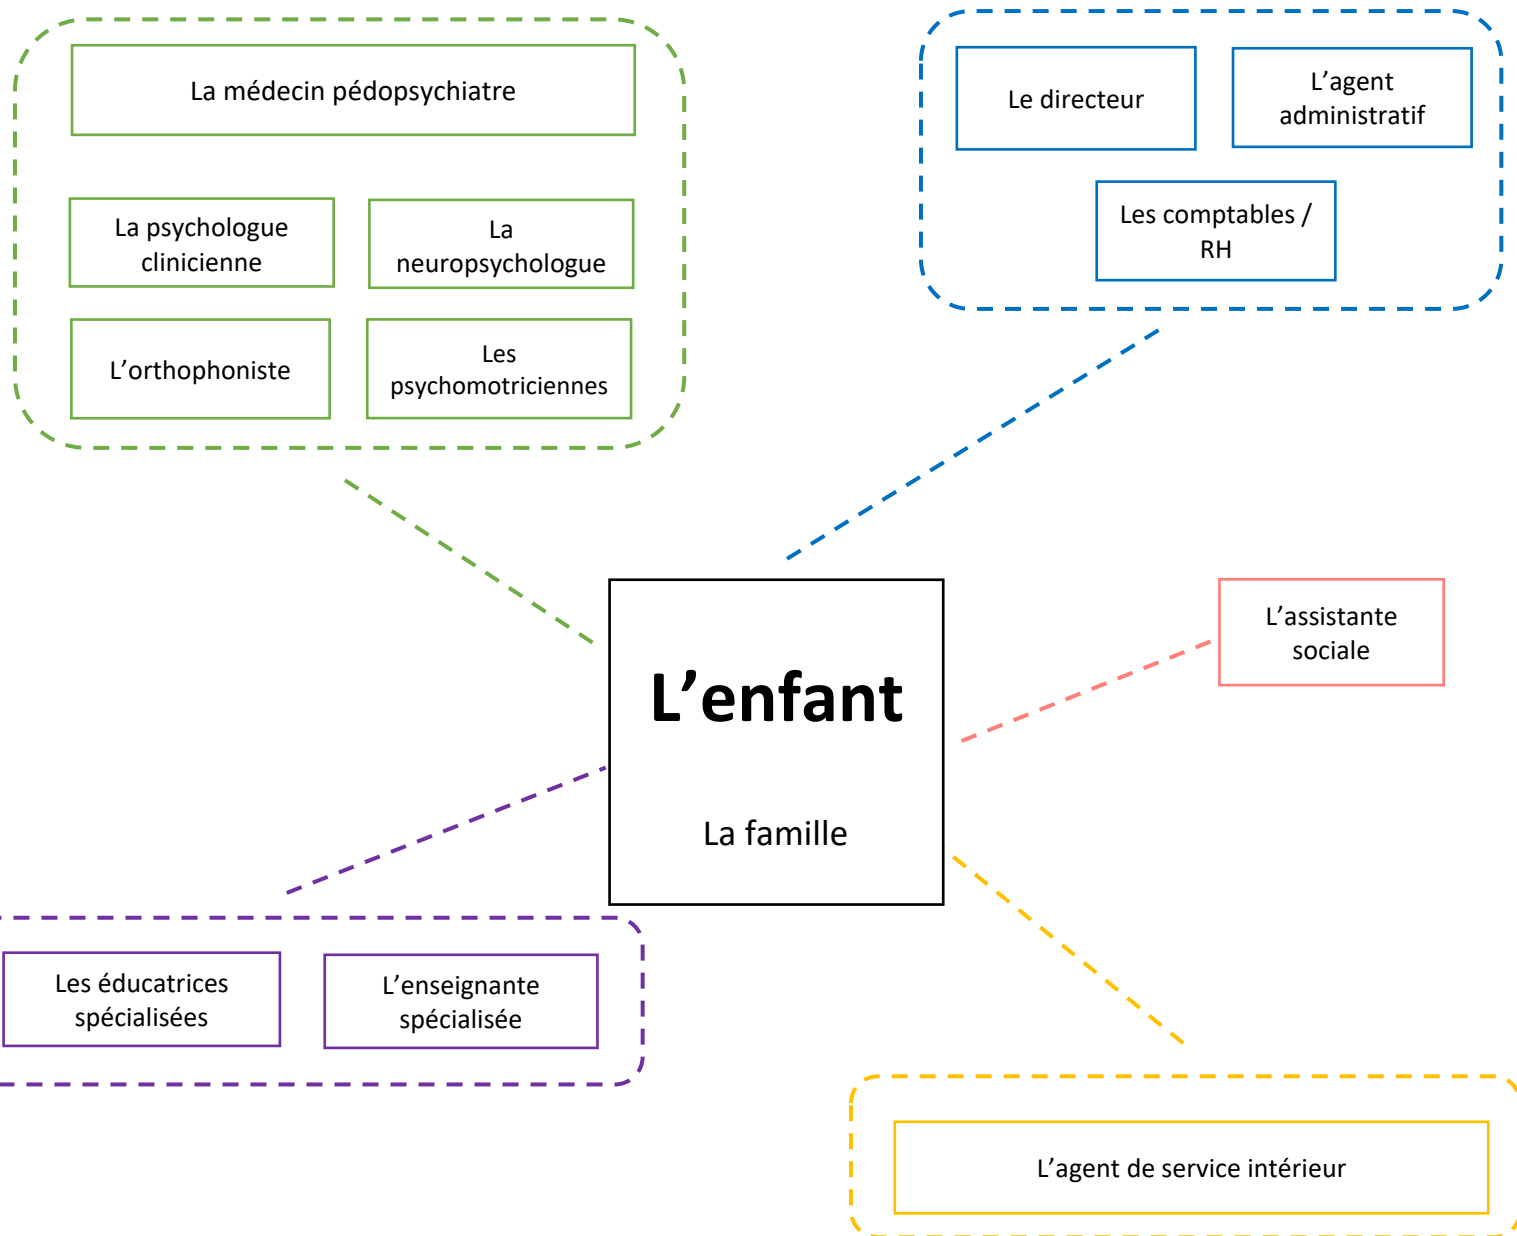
La médecin pédopsychiatre

La psychologue clinicienne

La neuropsychologue

L’orthophoniste

Les psychomotriciennes

Le directeur

L’agent administratif

Les comptables / RH

L’enfant

La famille

L’assistante sociale

Les éducatrices spécialisées

L’enseignante spécialisée

L’agent de service intérieur